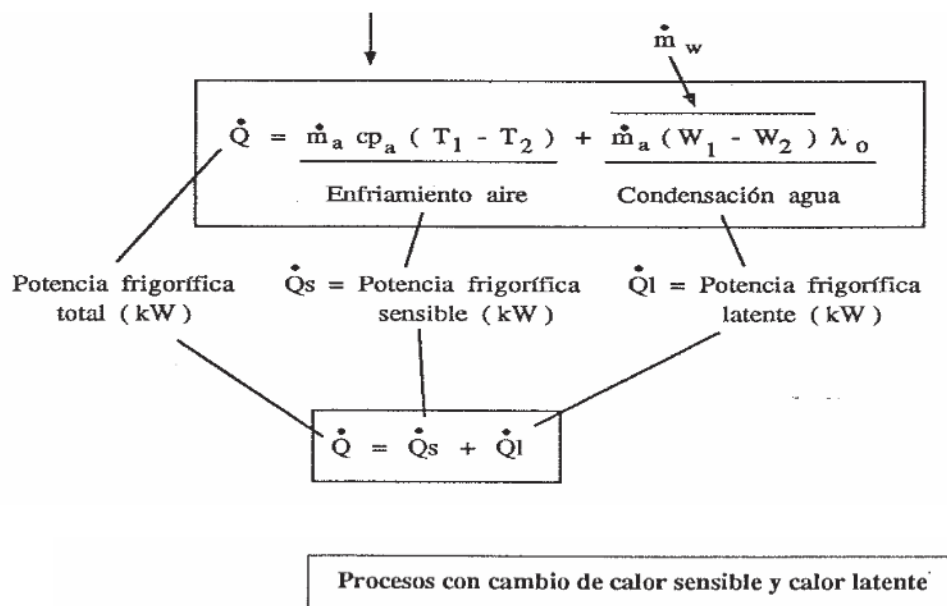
$\dot{m}_w$

$\dot{Q} = \dot{m}_a \, cp_a \, (T_1 - T_2) + \dot{m}_a \, (W_1 - W_2) \, \lambda_o$

Enfriamiento aire

Condensación agua

Potencia frigorífica total (kW)

$\dot{Q}s$ = Potencia frigorífica sensible (kW)

$\dot{Q}l$ = Potencia frigorífica latente (kW)

$\dot{Q} = \dot{Q}s + \dot{Q}l$

Procesos con cambio de calor sensible y calor latente